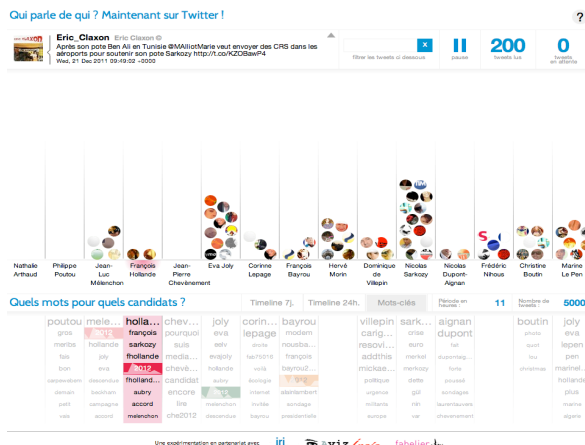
Qui parle de qui ? Maintenant sur Twitter !

Eric_Claxon Eric Claxon
Après son pote Ben Ali en Tunisie @MAlliotMarie veut envoyer des CRS dans les aéroports pour soutenir son pote Sarkozy http://t.co/KZDBawP4
Wed, 21 Dec 2011 09:49:52 +0000

filtrer les tweets ci dessous

pause

200 tweets lus

0 tweets en attente

Nathalie Arthaud
Philippe Poutou
Jean-Luc Mélenchon
François Hollande
Jean-Pierre Chevènement
Eva Joly
Corinne Lepage
François Bayrou
Hervé Morin
Dominique de Villepin
Nicolas Sarkozy
Nicolas Dupont-Aignan
Frédéric Nihous
Christine Boutin
Marine Le Pen

Quels mots pour quels candidats ?

Timeline 7j.
Timeline 24h.
Mots-clés
Période en heures 11
Nombre de tweets 5000

poutou gros meribs fais bon campewbtein daman patt vais
mele... 2012 hollande jely vote lui descendue beckham campagne proposé
holla... françois sarkozy fhollande 2012 fhollande aubry accord melenchon
chev... pourquoi suis media... candidat encore lire che2012
joly eva eelv evajoly via tout écolo dans
cori... lepage faits fab75016 visite écologie cap21 internet ecolo
bayrou modem nousba... franc... soutien sondage ilya abstentionnet invités
villepin carig... non... addthis mehaignerie politique urgence militants
sark... sont merkel nerkozy l'ell fichier enlevé vous
aignan dupont fell dupontaign... poussé économie euro chevènement
boutin photo
joly eva lepen marine hollande plus marine